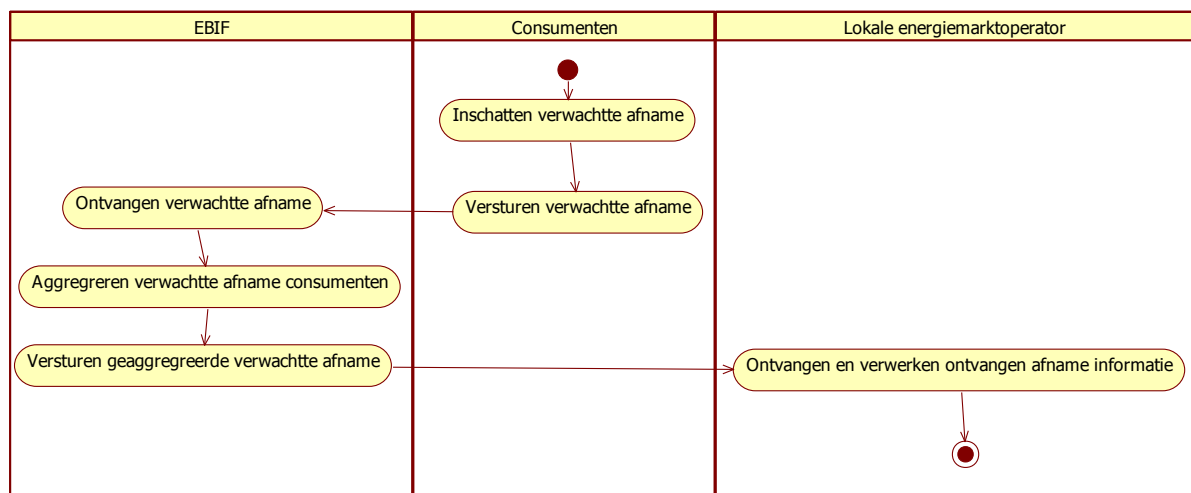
EBIF

Consumenten

Lokale energiemarktoperator

Inschatten verwachtte afname

Versturen verwachtte afname

Ontvangen verwachtte afname

Aggregreren verwachtte afname consumenten

Versturen geaggregreerde verwachtte afname

Ontvangen en verwerken ontvangen afname informatie